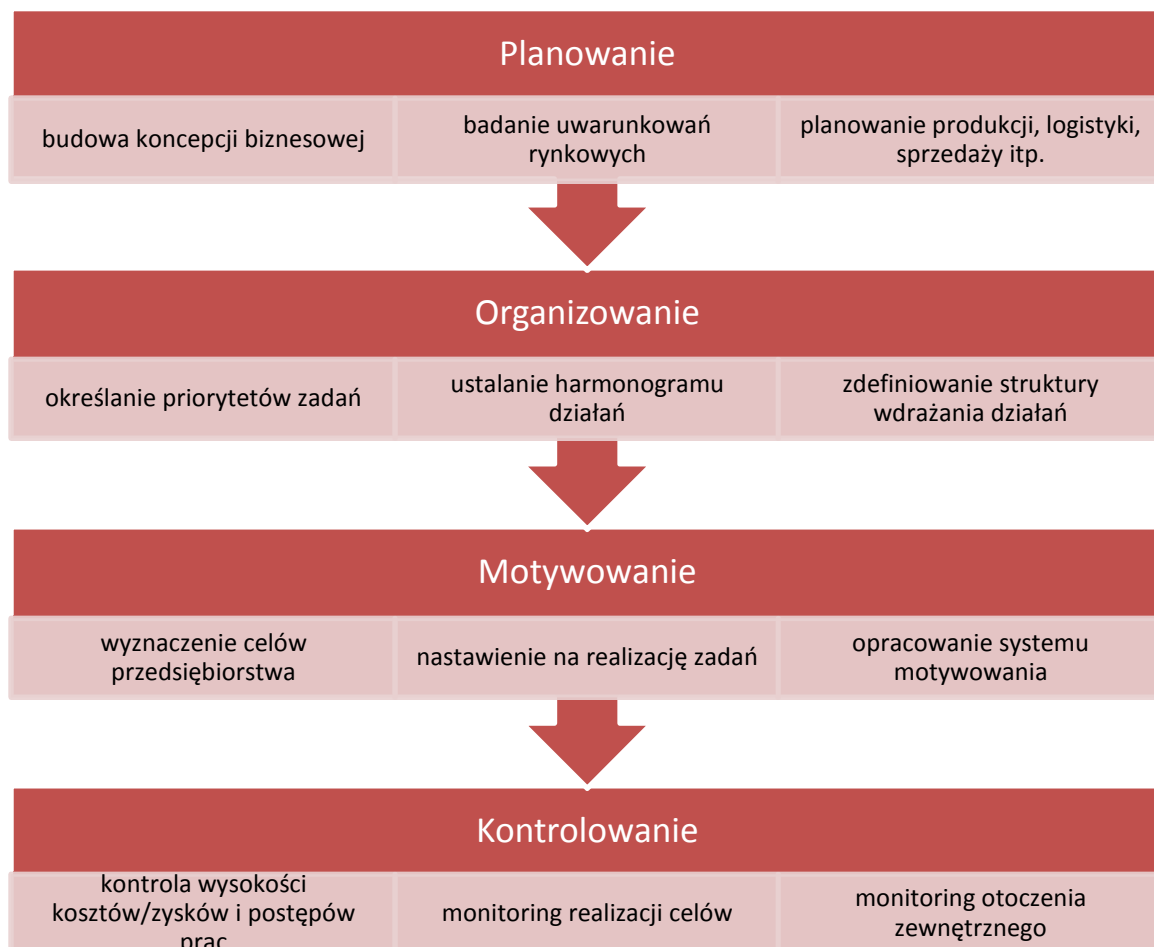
Planowanie

budowa koncepcji biznesowej

badanie uwarunkowań rynkowych

planowanie produkcji, logistyki, sprzedaży itp.

Organizowanie

określanie priorytetów zadań

ustalanie harmonogramu działań

zdefiniowanie struktury wdrażania działań

Motywowanie

wyznaczenie celów przedsiębiorstwa

nastawienie na realizację zadań

opracowanie systemu motywowania

Kontrolowanie

kontrola wysokości kosztów/zysków i postępów prac

monitoring realizacji celów

monitoring otoczenia zewnętrznego